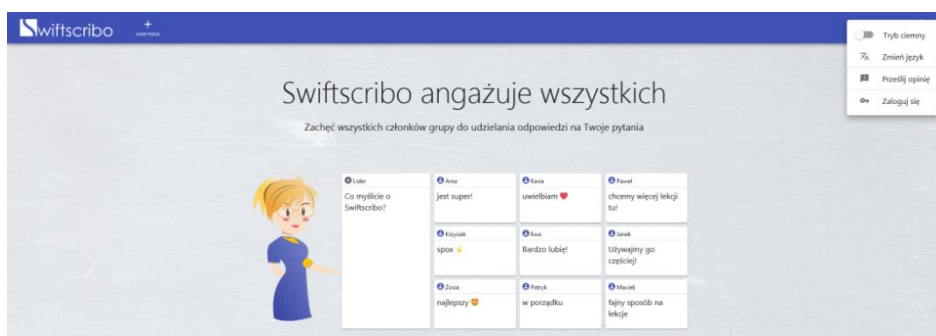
Swiftscribo

+
NOWY POKÓJ

Tryb ciemny
Zmień język
Prześlij opinię
Zaloguj się

Swiftscribo angażuje wszystkich

Zachęć wszystkich członków grupy do udzielania odpowiedzi na Twoje pytania

Lider
Co myślicie o Swiftscribo?

Ania
jest super!

Kasia
uwielbiam ❤

Paweł
chcemy więcej lekcji tu!

Krzysiek
spox 👍

Ewa
Bardzo lubię!

Janek
Używajmy go częściej!

Zosia
najlepszy 😍

Patryk
w porządku

Maciek
fajny sposób na lekcje